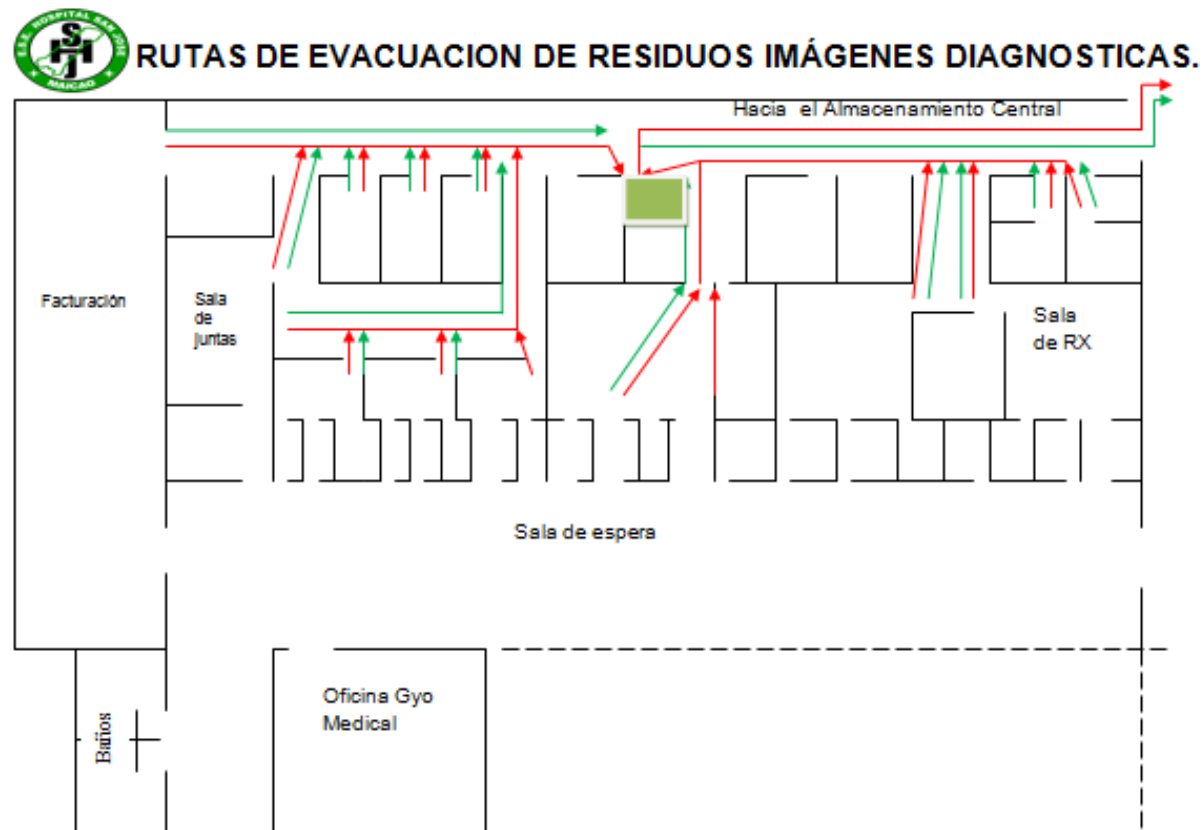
E.S.E. HOSPITAL SAN JOSE
SJ
MAICAO

RUTAS DE EVACUACION DE RESIDUOS IMÁGENES DIAGNOSTICAS.

Hacia el Almacenamiento Central

Facturación

Sala de juntas

Sala de RX

Sala de espera

Oficina Gyo Medical

Baños